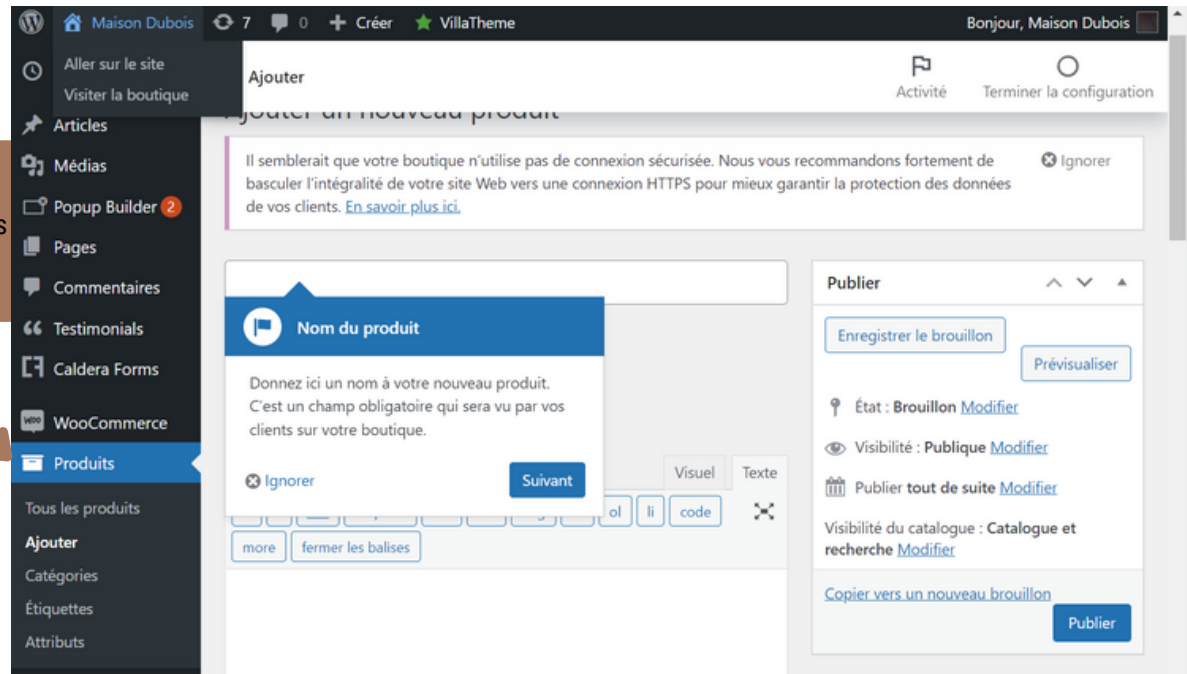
Maison Dubois 7 0 Créer VillaTheme Bonjour, Maison Dubois

Aller sur le site
Visiter la boutique

Articles
Médias
Popup Builder 2
Pages
Commentaires
Testimonials
Caldera Forms
WooCommerce
Produits
Tous les produits
Ajouter
Catégories
Étiquettes
Attributs

s

Ajouter

Activité
Terminer la configuration

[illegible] un nouveau produit

Il semblerait que votre boutique n'utilise pas de connexion sécurisée. Nous vous recommandons fortement de basculer l'intégralité de votre site Web vers une connexion HTTPS pour mieux garantir la protection des données de vos clients. En savoir plus ici.

Ignorer

Nom du produit

Donnez ici un nom à votre nouveau produit. C'est un champ obligatoire qui sera vu par vos clients sur votre boutique.

Ignorer
Suivant

Visuel Texte

ol li code
more fermer les balises

Publier

Enregistrer le brouillon
Prévisualiser

État : Brouillon Modifier
Visibilité : Publique Modifier
Publier tout de suite Modifier
Visibilité du catalogue : Catalogue et recherche Modifier

Copier vers un nouveau brouillon
Publier